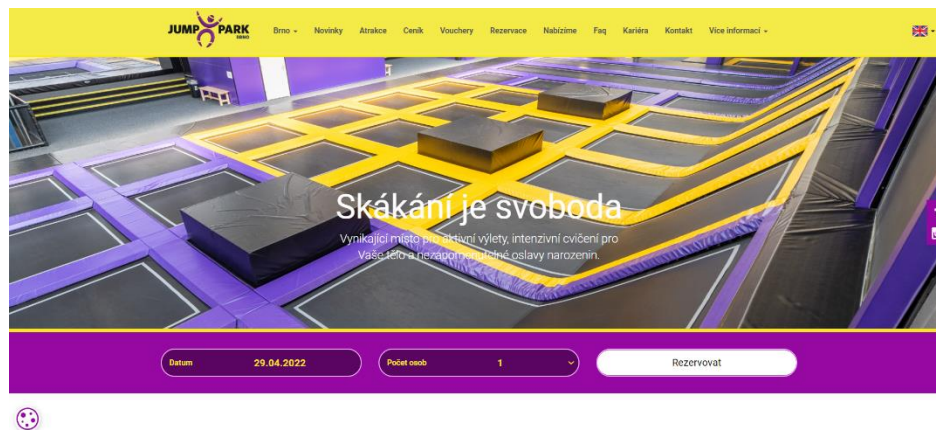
JUMP PARK BRNO

Brno ⌄ Novinky Atrakce Ceník Vouchery Rezervace Nabízíme Faq Kariéra Kontakt Více informací ⌄

Skákání je svoboda

Vynikající místo pro aktivní výlety, intenzivní cvičení pro Vaše tělo a nezapomenutelné oslavy narozenin.

Datum 29.04.2022

Počet osob 1

Rezervovat